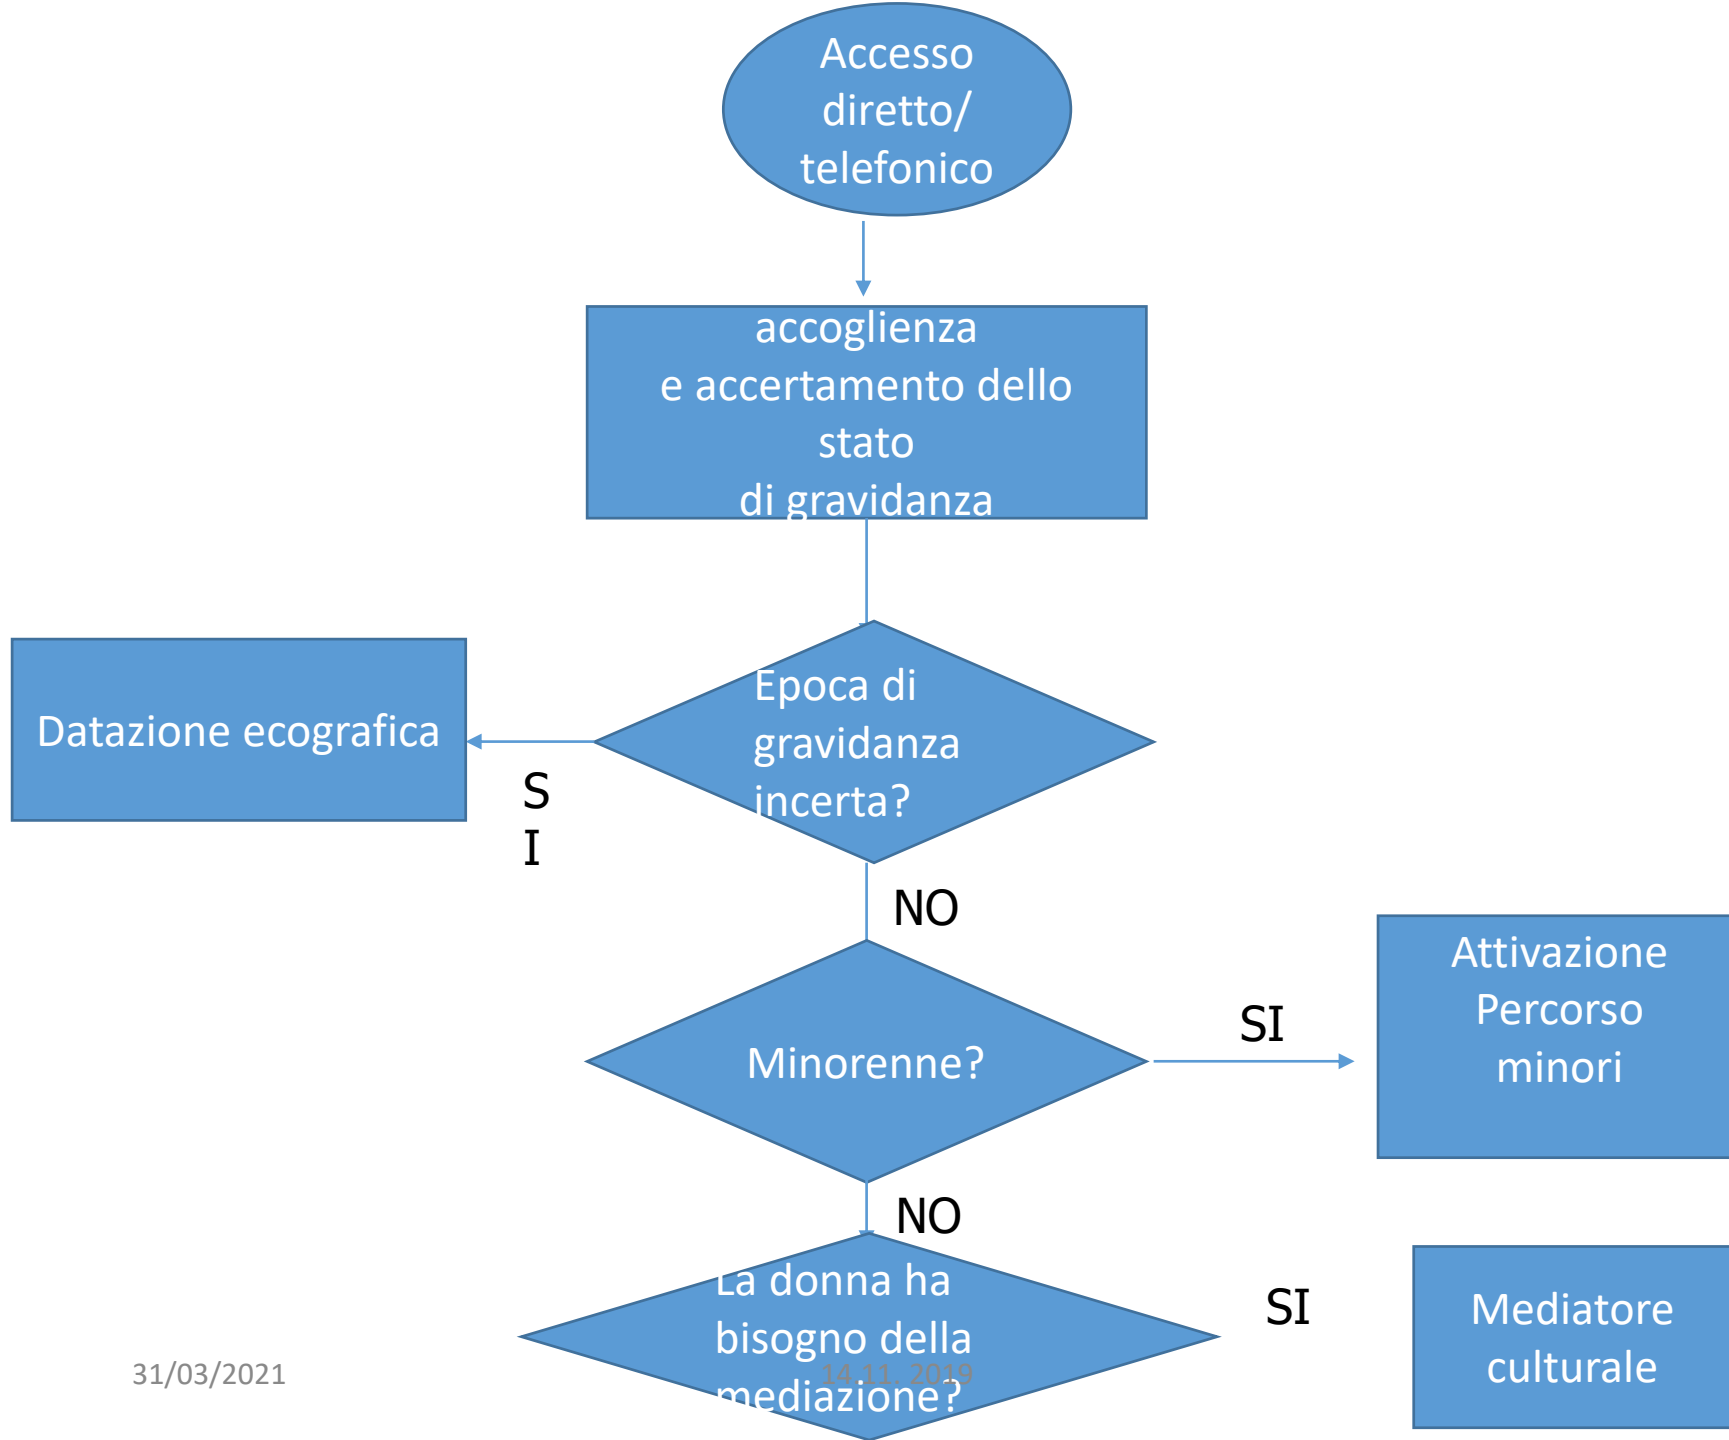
Accesso diretto/ telefonico

accoglienza e accertamento dello stato di gravidanza

Datazione ecografica

S I

Epoca di gravidanza incerta?

NO

Minorenne?

SI

Attivazione Percorso minori

NO

La donna ha bisogno della mediazione?

SI

Mediatore culturale

31/03/2021

14.11. 2019